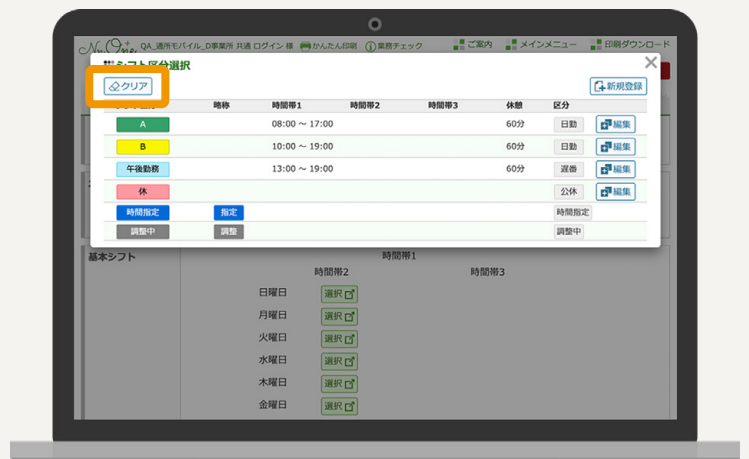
QA_通所モバイル_D事業所 共通 ログイン 様　かんたん印刷　業務チェック　ご案内　メインメニュー　印刷ダウンロード

シフト区分選択

クリア　新規登録

| | 略称 | 時間帯1 | 時間帯2 | 時間帯3 | 休憩 | 区分 | |
|---|---|---|---|---|---|---|---|
| A | | 08:00 ～ 17:00 | | | 60分 | 日勤 | 編集 |
| B | | 10:00 ～ 19:00 | | | 60分 | 日勤 | 編集 |
| 午後勤務 | | 13:00 ～ 19:00 | | | 60分 | 遅番 | 編集 |
| 休 | | | | | | 公休 | 編集 |
| 時間指定 | 指定 | | | | | 時間指定 | |
| 調整中 | 調整 | | | | | 調整中 | |

基本シフト
時間帯1
時間帯2　時間帯3
日曜日　選択
月曜日　選択
火曜日　選択
水曜日　選択
木曜日　選択
金曜日　選択